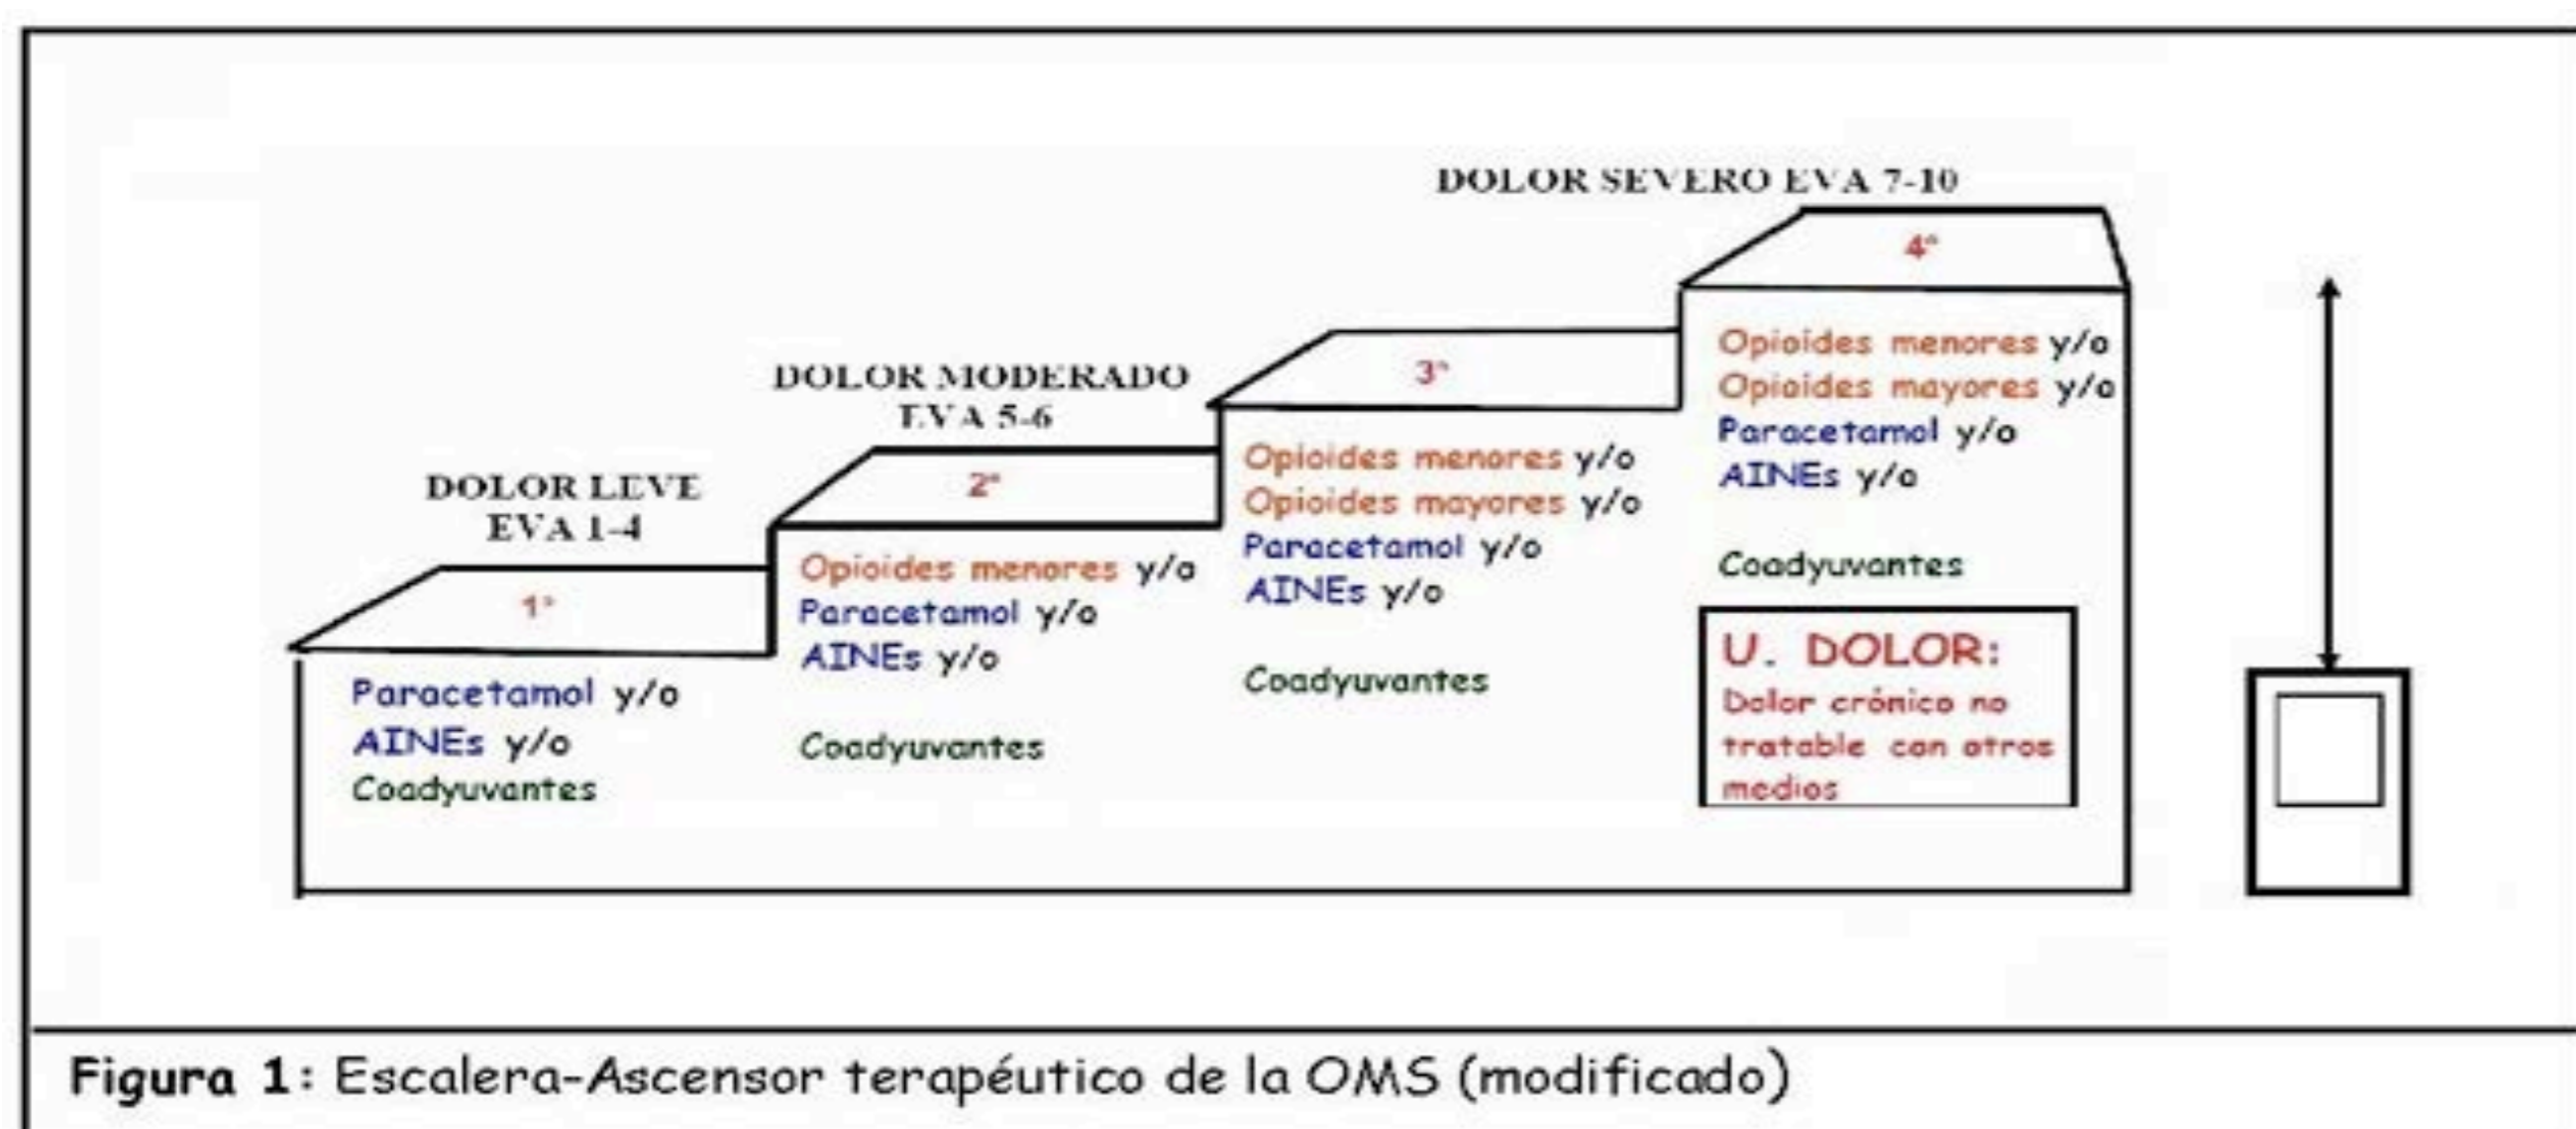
DOLOR LEVE
EVA 1-4

1°

Paracetamol y/o
AINEs y/o
Coadyuvantes

DOLOR MODERADO
EVA 5-6

2°

Opioides menores y/o
Paracetamol y/o
AINEs y/o

Coadyuvantes

3°

Opioides menores y/o
Opioides mayores y/o
Paracetamol y/o
AINEs y/o

Coadyuvantes

DOLOR SEVERO EVA 7-10

4°

Opioides menores y/o
Opioides mayores y/o
Paracetamol y/o
AINEs y/o

Coadyuvantes

U. DOLOR:
Dolor crónico no tratable con otros medios

Figura 1: Escalera-Ascensor terapéutico de la OMS (modificado)